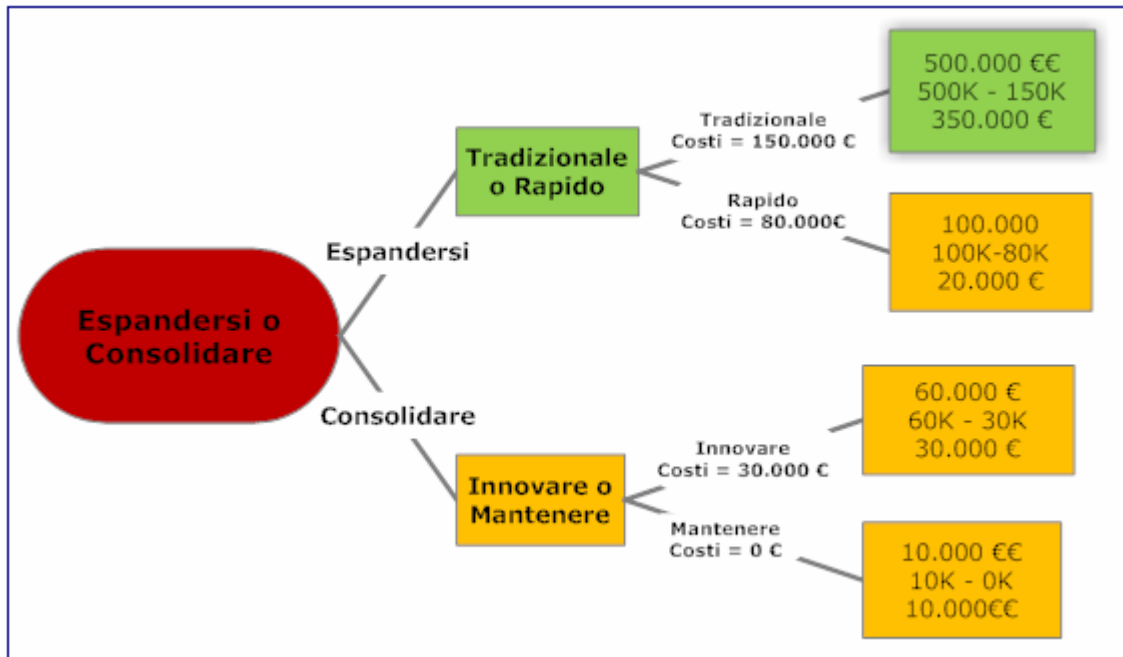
Espandersi o Consolidare

Espandersi

Tradizionale o Rapido

Tradizionale
Costi = 150.000 €

500.000 €€
500K - 150K
350.000 €

Rapido
Costi = 80.000€

100.000
100K-80K
20.000 €

Consolidare

Innovare o Mantenere

Innovare
Costi = 30.000 €

60.000 €
60K - 30K
30.000 €

Mantenere
Costi = 0 €

10.000 €€
10K - 0K
10.000€€